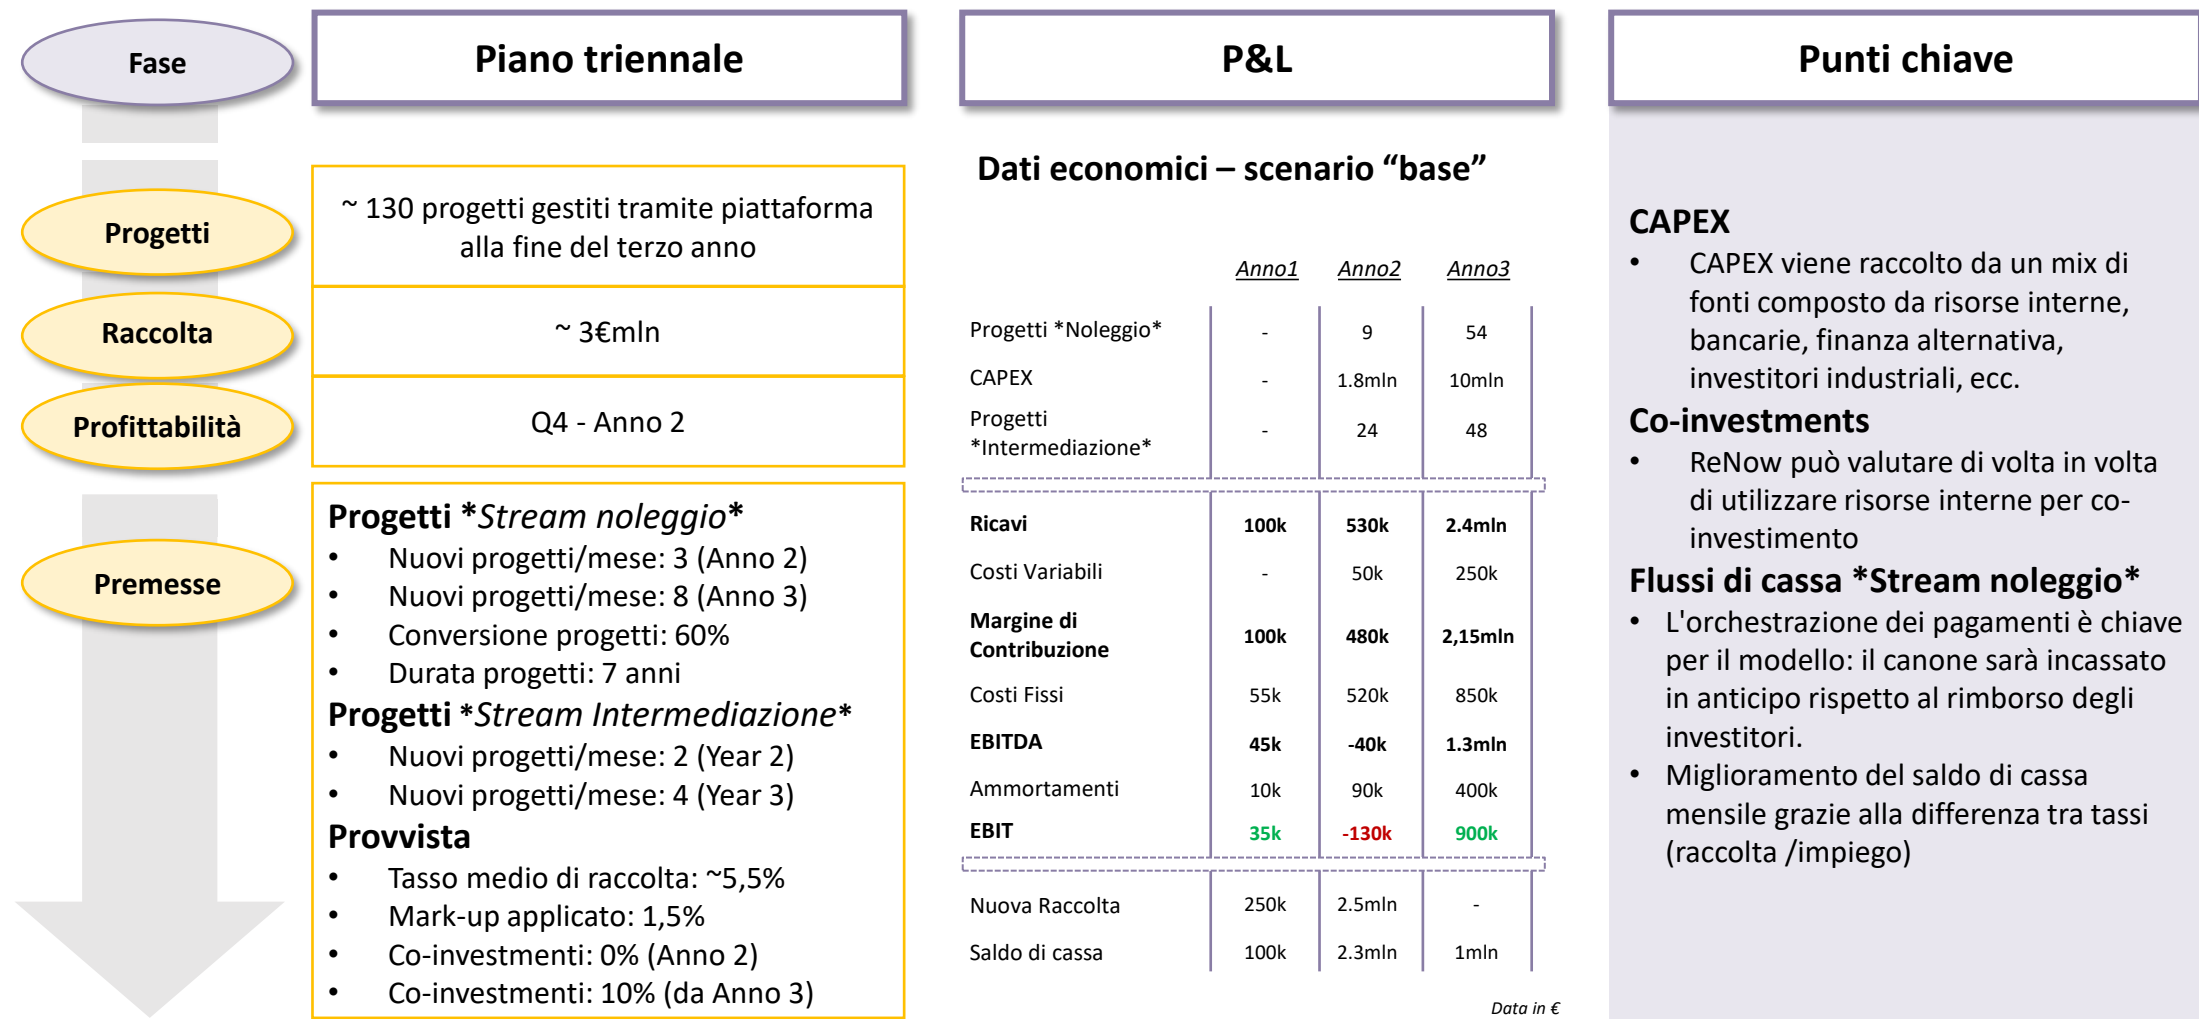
Fase

Progetti

Raccolta

Profittabilità

Premesse

Piano triennale

~ 130 progetti gestiti tramite piattaforma alla fine del terzo anno

~ 3€mln

Q4 - Anno 2

Progetti *Stream noleggio*
• Nuovi progetti/mese: 3 (Anno 2)
• Nuovi progetti/mese: 8 (Anno 3)
• Conversione progetti: 60%
• Durata progetti: 7 anni
Progetti *Stream Intermediazione*
• Nuovi progetti/mese: 2 (Year 2)
• Nuovi progetti/mese: 4 (Year 3)
Provvista
• Tasso medio di raccolta: ~5,5%
• Mark-up applicato: 1,5%
• Co-investimenti: 0% (Anno 2)
• Co-investimenti: 10% (da Anno 3)

P&L

Dati economici – scenario "base"

| | Anno1 | Anno2 | Anno3 |
|---|---|---|---|
| Progetti *Noleggio* | - | 9 | 54 |
| CAPEX | - | 1.8mln | 10mln |
| Progetti *Intermediazione* | - | 24 | 48 |
| Ricavi | 100k | 530k | 2.4mln |
| Costi Variabili | - | 50k | 250k |
| Margine di Contribuzione | 100k | 480k | 2,15mln |
| Costi Fissi | 55k | 520k | 850k |
| EBITDA | 45k | -40k | 1.3mln |
| Ammortamenti | 10k | 90k | 400k |
| EBIT | 35k | -130k | 900k |
| Nuova Raccolta | 250k | 2.5mln | - |
| Saldo di cassa | 100k | 2.3mln | 1mln |

Data in €

Punti chiave

CAPEX
• CAPEX viene raccolto da un mix di fonti composto da risorse interne, bancarie, finanza alternativa, investitori industriali, ecc.
Co-investments
• ReNow può valutare di volta in volta di utilizzare risorse interne per co-investimento
Flussi di cassa *Stream noleggio*
• L'orchestrazione dei pagamenti è chiave per il modello: il canone sarà incassato in anticipo rispetto al rimborso degli investitori.
• Miglioramento del saldo di cassa mensile grazie alla differenza tra tassi (raccolta /impiego)